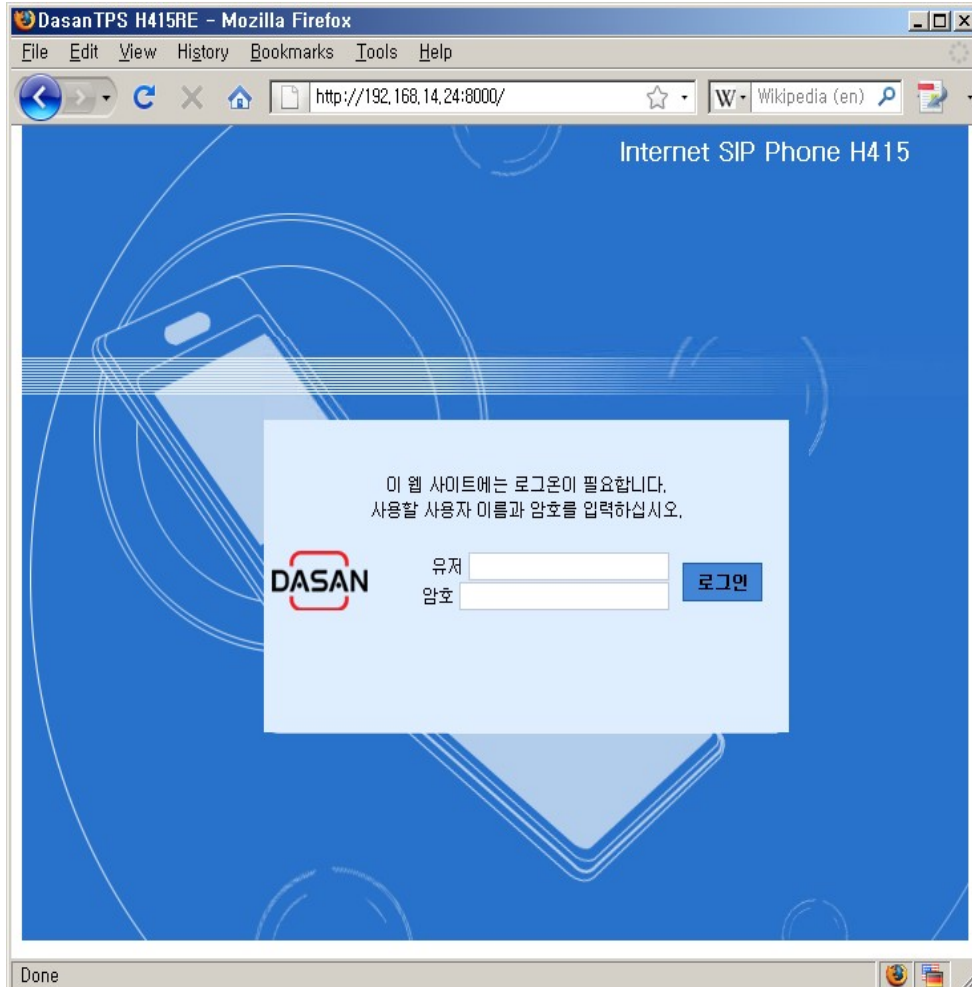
DasanTPS H415RE - Mozilla Firefox

File Edit View History Bookmarks Tools Help

http://192.168.14.24:8000/

Wikipedia (en)

Internet SIP Phone H415

이 웹 사이트에는 로그온이 필요합니다.
사용할 사용자 이름과 암호를 입력하십시오.

DASAN

유저

암호

로그인

Done